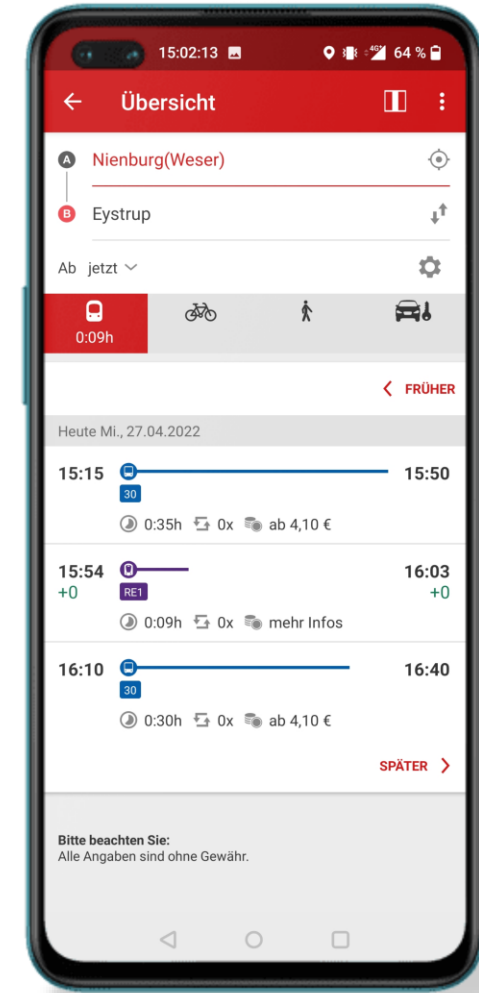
15:02:13 64 %

Übersicht

A Nienburg(Weser)

B Eystrup

Ab jetzt

0:09h

FRÜHER

Heute Mi., 27.04.2022

15:15 15:50
30
0:35h 0x ab 4,10 €

15:54 16:03
+0 +0
RE1
0:09h 0x mehr Infos

16:10 16:40
30
0:30h 0x ab 4,10 €

SPÄTER

Bitte beachten Sie:
Alle Angaben sind ohne Gewähr.